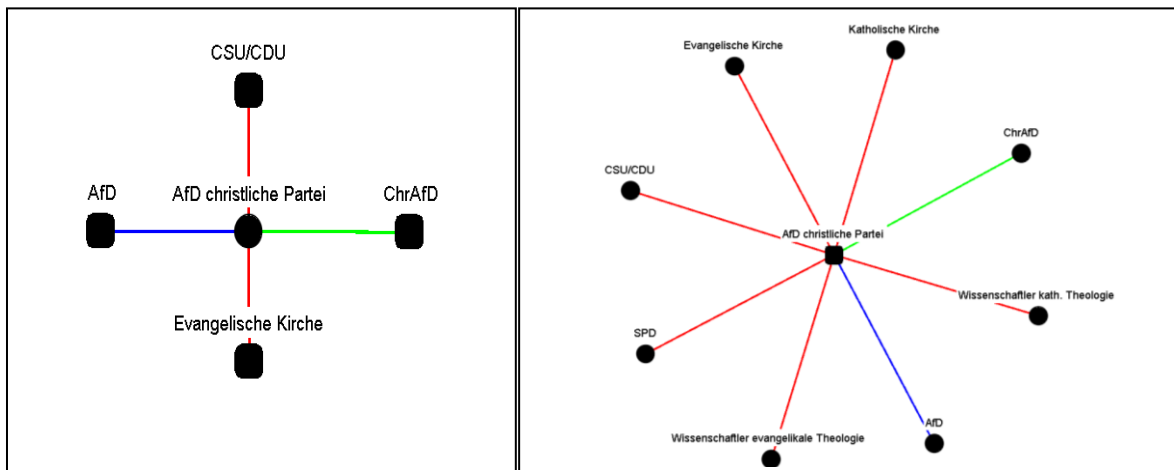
CSU/CDU

AfD

AfD christliche Partei

ChrAfD

Evangelische Kirche

Evangelische Kirche

Katholische Kirche

ChrAfD

CSU/CDU

AfD christliche Partei

Wissenschaftler kath. Theologie

SPD

AfD

Wissenschaftler evangelikale Theologie